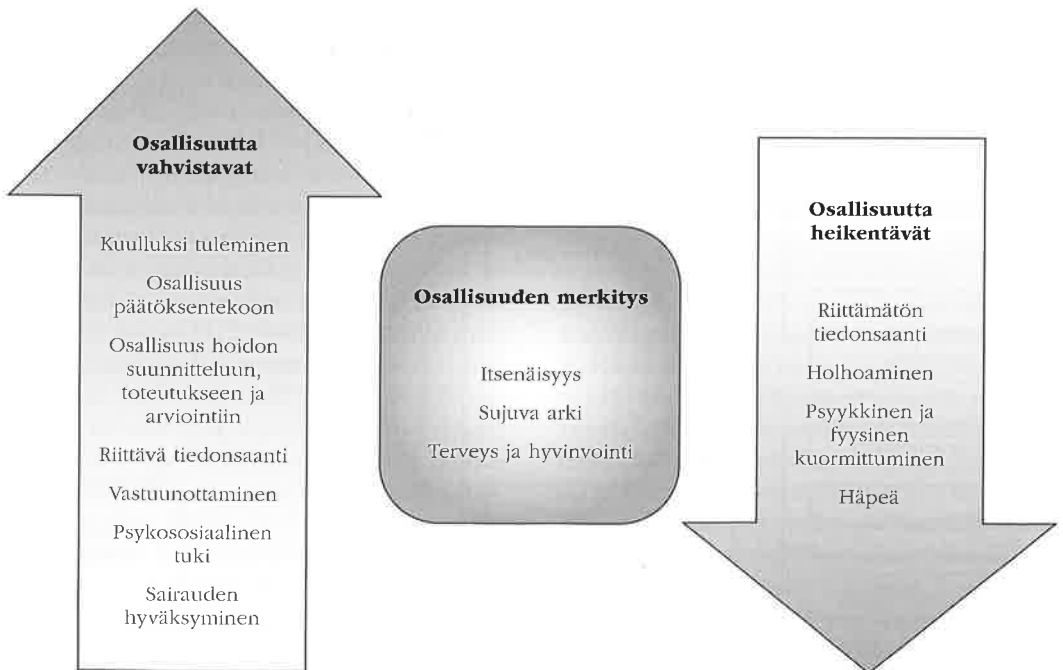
Osallisuutta vahvistavat

Kuulluksi tuleminen

Osallisuus päätöksentekoon

Osallisuus hoidon suunnitteluun, toteutukseen ja arviointiin

Riittävä tiedonsaanti

Vastuunottaminen

Psykososiaalinen tuki

Sairauden hyväksyminen

Osallisuuden merkitys

Itsenäisyys

Sujuva arki

Terveys ja hyvinvointi

Osallisuutta heikentävät

Riittämätön tiedonsaanti

Holhoaminen

Psyykkinen ja fyysinen kuormittuminen

Häpeä